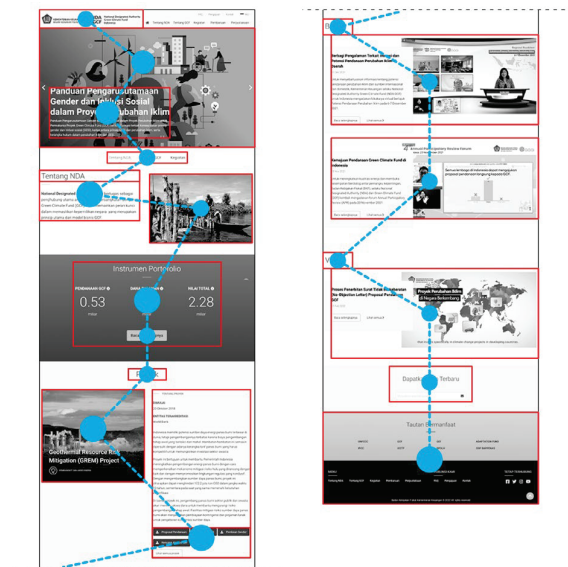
NDA

Tentang NDA | Tentang GCF | Kegiatan | Pembiayaan | Penyampaian

Panduan Pengarusutamaan Gender dan Inklusi Sosial dalam Proyek Perubahan Iklim

Tentang NDA | Kegiatan

Tentang NDA

National Designated Authority

Instrumen Portofolio

0.53

2.28

Proyek

Geothermal Resource Risk Mitigation (GREM) Project

Berita

Berbagi Pengalaman Terkait Sistem dan Proses Pendanaan Perubahan Iklim di Daerah

Lihat selengkapnya

Penguatan Pendanaan Green Climate Fund di Indonesia

Lihat selengkapnya

Video

Proses Penerbitan Surat Tidak Keberatan (No Objection Letter) Proposal Pendanaan GCF

Proyek Perubahan Iklim di Negara Berkembang

Dapatkan Terbaru

Tautan Bermanfaat